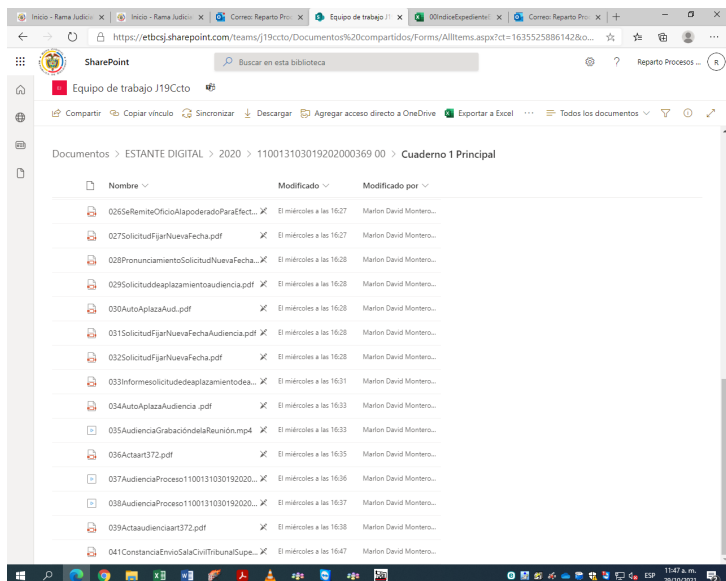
Inicio - Rama Judicia | Inicio - Rama Judicia | Correo: Reparto Proc | Equipo de trabajo J1 | 00IndiceExpediente | Correo: Reparto Proc | +

https://etbcsj.sharepoint.com/teams/j19ccto/Documentos%20compartidos/Forms/AllItems.aspx?ct=1635525886142&o...

SharePoint | Buscar en esta biblioteca | Reparto Procesos ... | R

Equipo de trabajo J19Ccto

Compartir | Copiar vínculo | Sincronizar | Descargar | Agregar acceso directo a OneDrive | Exportar a Excel | ··· | Todos los documentos

Documentos > ESTANTE DIGITAL > 2020 > 11001310301920200036900 > Cuaderno 1 Principal

| Nombre | Modificado | Modificado por |
|---|---|---|
| 026SeRemiteOficioAlapoderadoParaEfect... | El miércoles a las 16:27 | Marlon David Montero... |
| 027SolicitudFijarNuevaFecha.pdf | El miércoles a las 16:27 | Marlon David Montero... |
| 028PronunciamientoSolicitudNuevaFecha... | El miércoles a las 16:28 | Marlon David Montero... |
| 029Solicituddeaplazamientoaudiencia.pdf | El miércoles a las 16:28 | Marlon David Montero... |
| 030AutoAplazaAud..pdf | El miércoles a las 16:28 | Marlon David Montero... |
| 031SolicitudFijarNuevaFechaAudiencia.pdf | El miércoles a las 16:28 | Marlon David Montero... |
| 032SolicitudFijarNuevaFecha.pdf | El miércoles a las 16:28 | Marlon David Montero... |
| 033Informesolicituddeaplazamientodea... | El miércoles a las 16:31 | Marlon David Montero... |
| 034AutoAplazaAudiencia .pdf | El miércoles a las 16:33 | Marlon David Montero... |
| 035AudienciaGrabacióndelaReunión.mp4 | El miércoles a las 16:33 | Marlon David Montero... |
| 036Actaart372.pdf | El miércoles a las 16:35 | Marlon David Montero... |
| 037AudienciaProceso1100131030192020... | El miércoles a las 16:36 | Marlon David Montero... |
| 038AudienciaProceso1100131030192020... | El miércoles a las 16:37 | Marlon David Montero... |
| 039Actaaudienciaart372.pdf | El miércoles a las 16:38 | Marlon David Montero... |
| 041ConstanciaEnvioSalaCivilTribunalSupe... | El miércoles a las 16:47 | Marlon David Montero... |

ESP 11:47 a. m. 29/10/2021